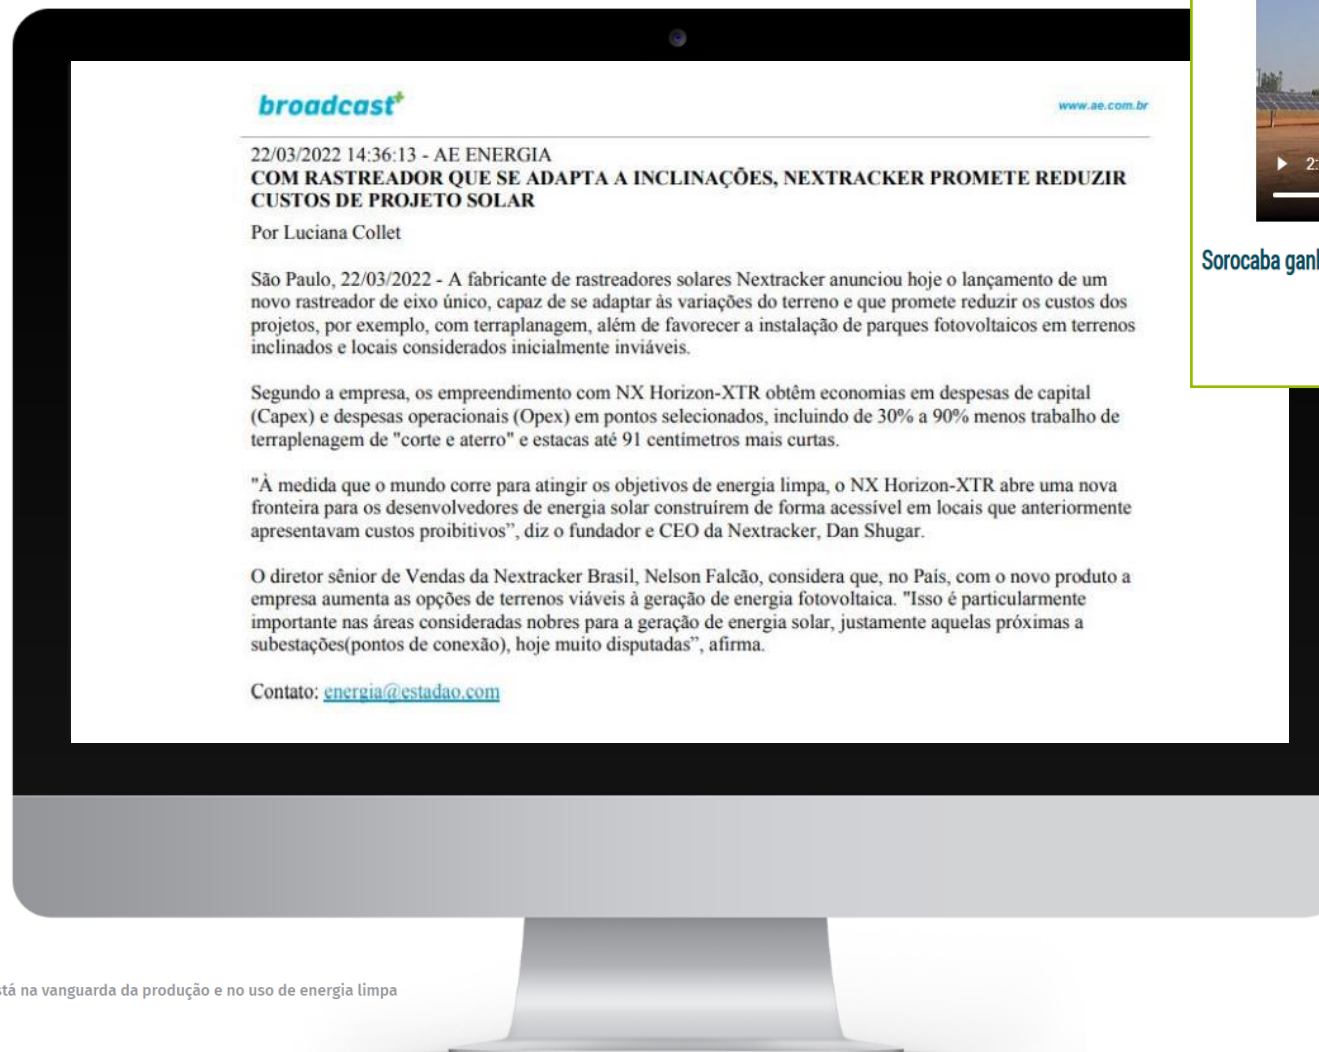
broadcast+

www.ae.com.br

22/03/2022 14:36:13 - AE ENERGIA
COM RASTREADOR QUE SE ADAPTA A INCLINAÇÕES, NEXTRACKER PROMETE REDUZIR CUSTOS DE PROJETO SOLAR

Por Luciana Collet

São Paulo, 22/03/2022 - A fabricante de rastreadores solares Nextracker anunciou hoje o lançamento de um novo rastreador de eixo único, capaz de se adaptar às variações do terreno e que promete reduzir os custos dos projetos, por exemplo, com terraplanagem, além de favorecer a instalação de parques fotovoltaicos em terrenos inclinados e locais considerados inicialmente inviáveis.

Segundo a empresa, os empreendimento com NX Horizon-XTR obtêm economias em despesas de capital (Capex) e despesas operacionais (Opex) em pontos selecionados, incluindo de 30% a 90% menos trabalho de terraplenagem de "corte e aterro" e estacas até 91 centímetros mais curtas.

"À medida que o mundo corre para atingir os objetivos de energia limpa, o NX Horizon-XTR abre uma nova fronteira para os desenvolvedores de energia solar construírem de forma acessível em locais que anteriormente apresentavam custos proibitivos", diz o fundador e CEO da Nextracker, Dan Shugar.

O diretor sênior de Vendas da Nextracker Brasil, Nelson Falcão, considera que, no País, com o novo produto a empresa aumenta as opções de terrenos viáveis à geração de energia fotovoltaica. "Isso é particularmente importante nas áreas consideradas nobres para a geração de energia solar, justamente aquelas próximas a subestações(pontos de conexão), hoje muito disputadas", afirma.

Contato: energia@estadao.com

2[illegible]

Sorocaba ganl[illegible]

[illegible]stá na vanguarda da produção e no uso de energia limpa